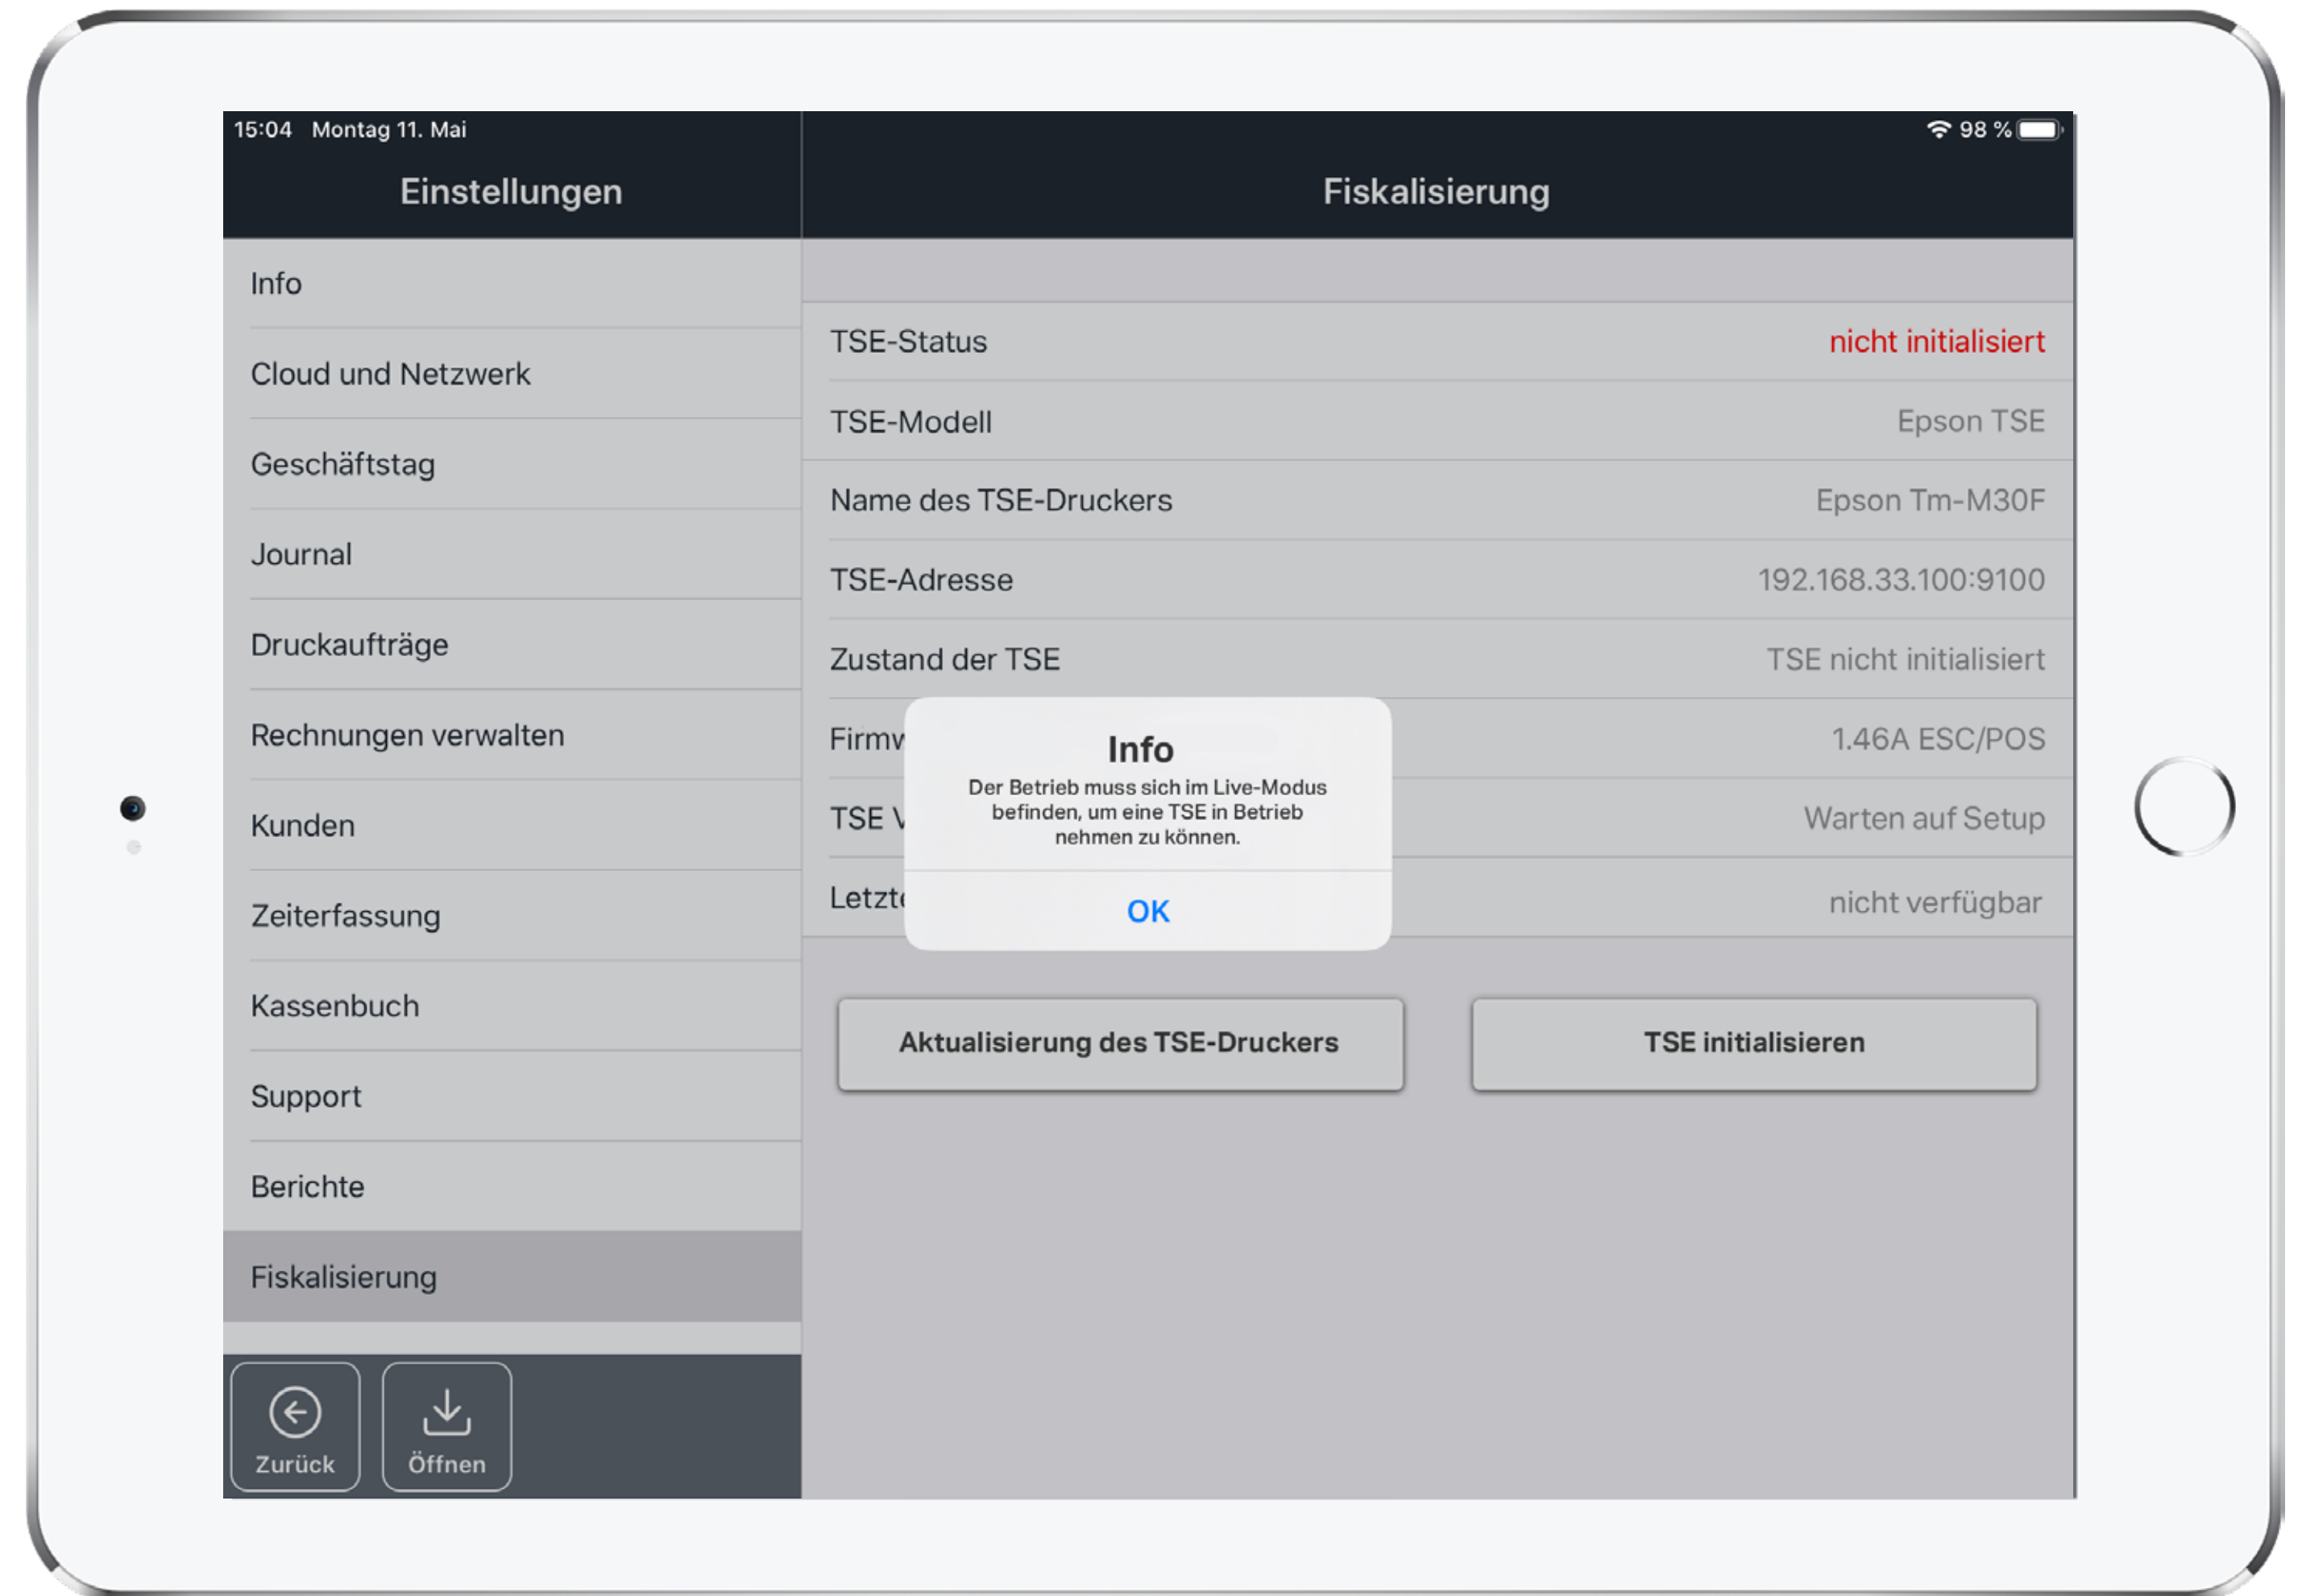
15:04 Montag 11. Mai

98 %

Einstellungen

Info

Cloud und Netzwerk

Geschäftstag

Journal

Druckaufträge

Rechnungen verwalten

Kunden

Zeiterfassung

Kassenbuch

Support

Berichte

Fiskalisierung

Zurück

Öffnen

Fiskalisierung

| | |
|---|---|
| TSE-Status | nicht initialisiert |
| TSE-Modell | Epson TSE |
| Name des TSE-Druckers | Epson Tm-M30F |
| TSE-Adresse | 192.168.33.100:9100 |
| Zustand der TSE | TSE nicht initialisiert |
| Firmw | 1.46A ESC/POS |
| TSE V | Warten auf Setup |
| Letzt | nicht verfügbar |

Info

Der Betrieb muss sich im Live-Modus befinden, um eine TSE in Betrieb nehmen zu können.

OK

Aktualisierung des TSE-Druckers

TSE initialisieren